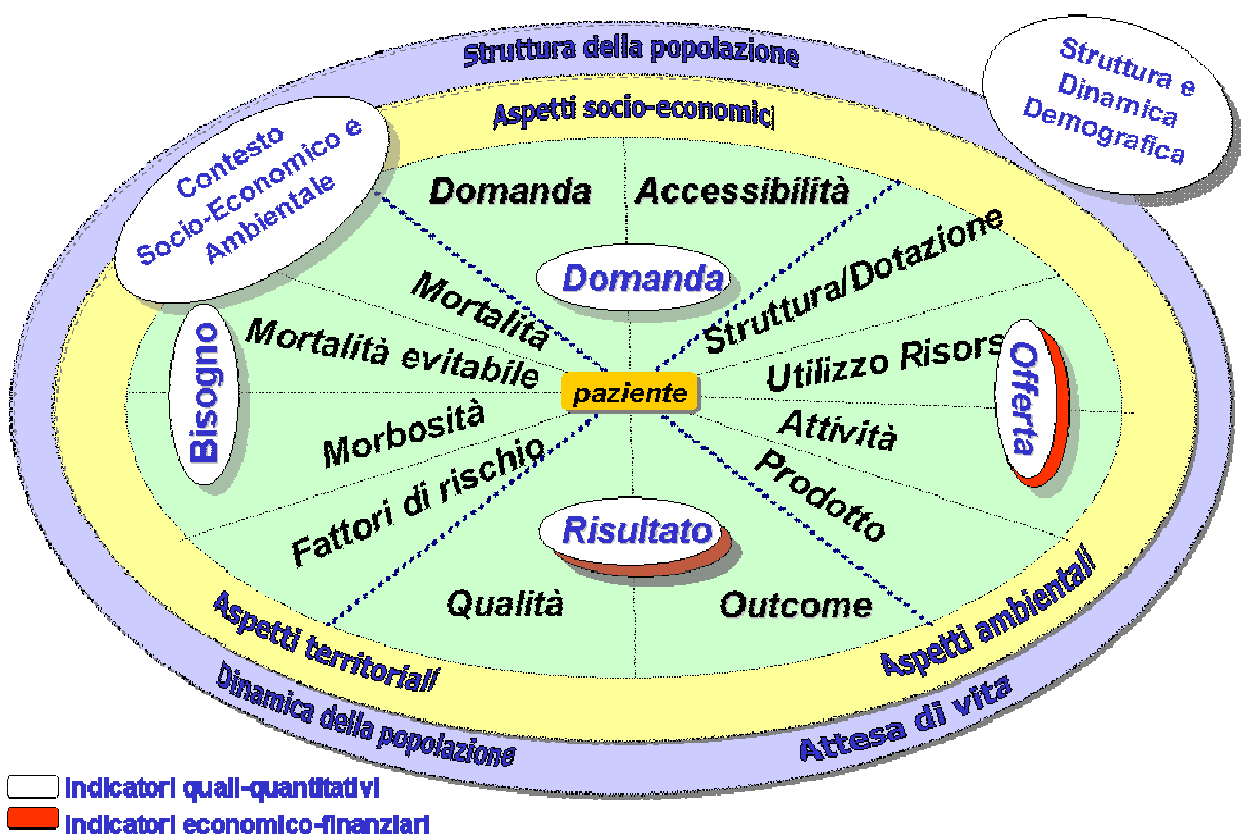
Struttura della popolazione

Struttura e Dinamica Demografica

Aspetti socio-economici

Contesto Socio-Economico e Ambientale

Domanda

Accessibilità

Domanda

Struttura/Dotazione

Mortalità

Mortalità evitabile

Bisogno

paziente

Utilizzo Risorse

Offerta

Morbosità

Attività

Fattori di rischio

Prodotto

Risultato

Qualità

Outcome

Aspetti territoriali

Aspetti ambientali

Dinamica della popolazione

Attesa di vita

Indicatori quali-quantitativi

Indicatori economico-finanziari